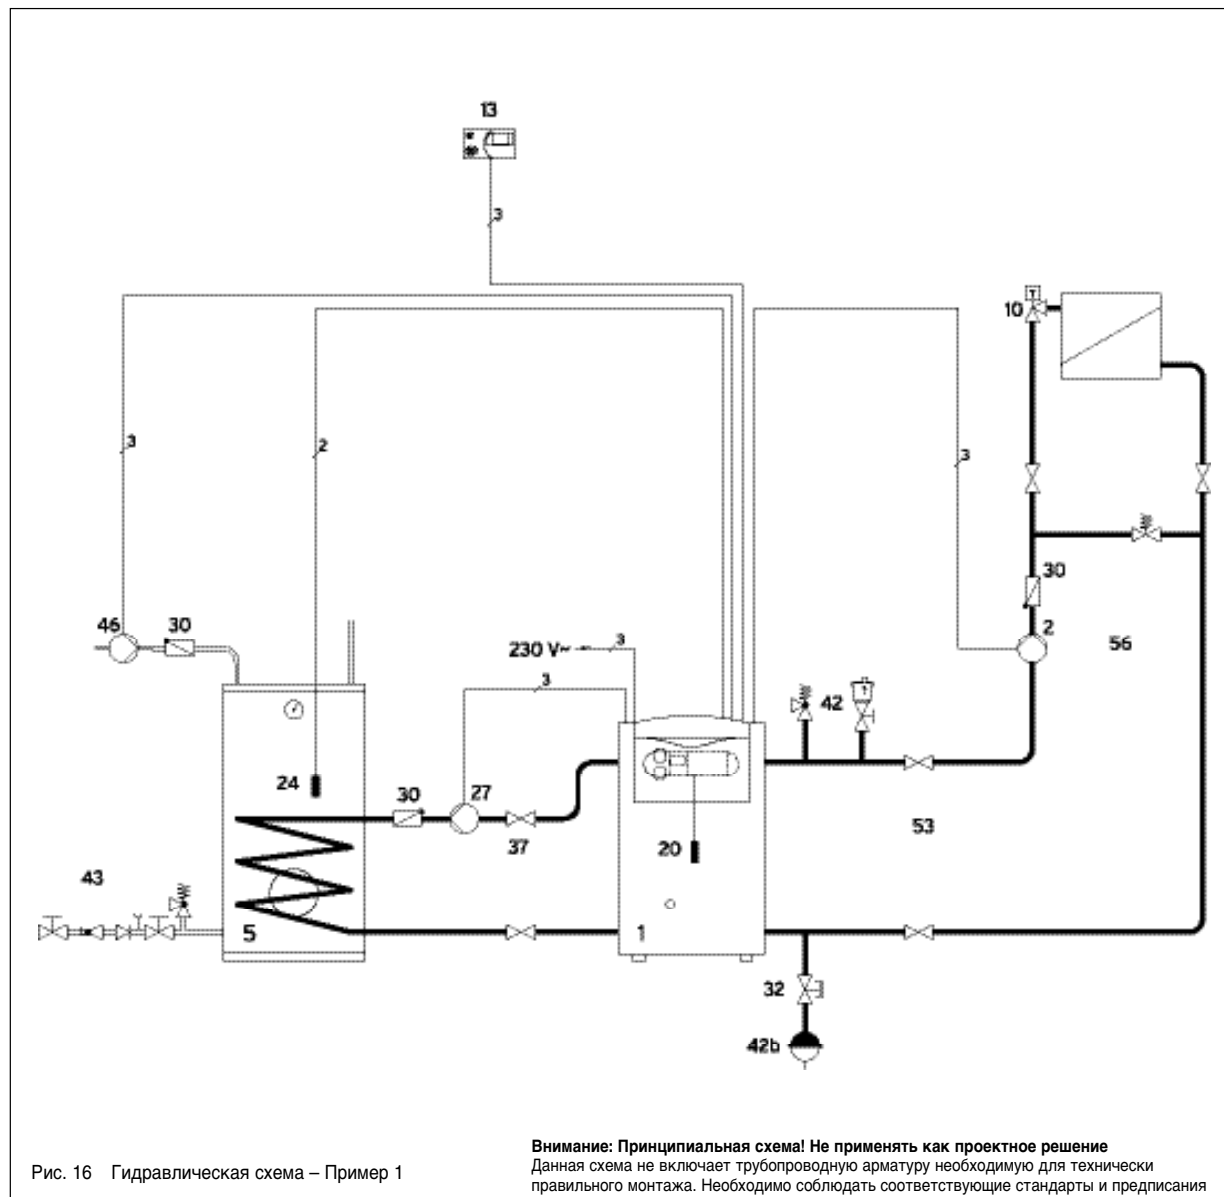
13

3

10

3

2

3

46 30

2

56

230 V~ 3

3

42

24

30 27

37

53

20

43

5

1

32

42b

Рис. 16 Гидравлическая схема – Пример 1

**Внимание: Принципиальная схема! Не применять как проектное решение**
Данная схема не включает трубопроводную арматуру необходимую для технически правильного монтажа. Необходимо соблюдать соответствующие стандарты и предписания